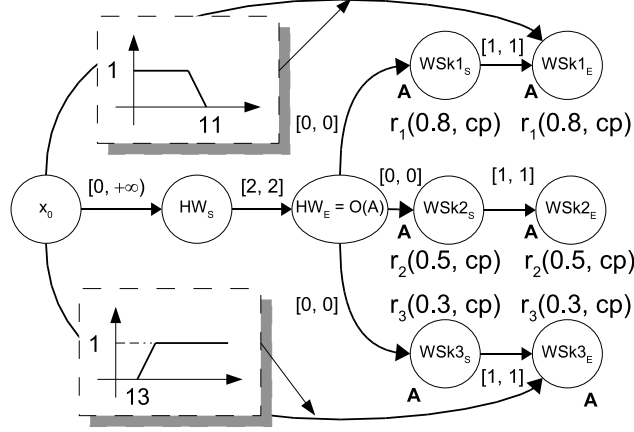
1

11

13

1

$x_0$

$[0, +\infty)$

$HW_S$

$[2, 2]$

$HW_E = O(A)$

[0, 0]

[0, 0]

[0, 0]

$WSk1_S$

[1, 1]

$WSk1_E$

A

A

$r_1(0.8, cp)$ $r_1(0.8, cp)$

$WSk2_S$

[1, 1]

$WSk2_E$

A

A

$r_2(0.5, cp)$ $r_2(0.5, cp)$

$r_3(0.3, cp)$ $r_3(0.3, cp)$

$WSk3_S$

[1, 1]

$WSk3_E$

A

A